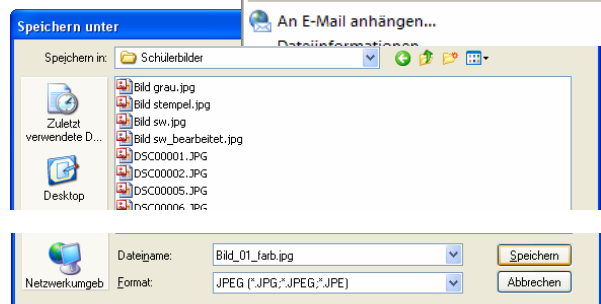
Speichern unter

An E-Mail anhängen...
Dateiinformationen

Speichern in: Schülerbilder

Zuletzt verwendete D...

Desktop

Bild grau.jpg
Bild stempel.jpg
Bild sw.jpg
Bild sw_bearbeitet.jpg
DSC00001.JPG
DSC00002.JPG
DSC00005.JPG
DSC00006.JPG

Netzwerkumgeb

Dateiname: Bild_01_farb.jpg

Format: JPEG (*.JPG;*.JPEG;*.JPE)

Speichern

Abbrechen